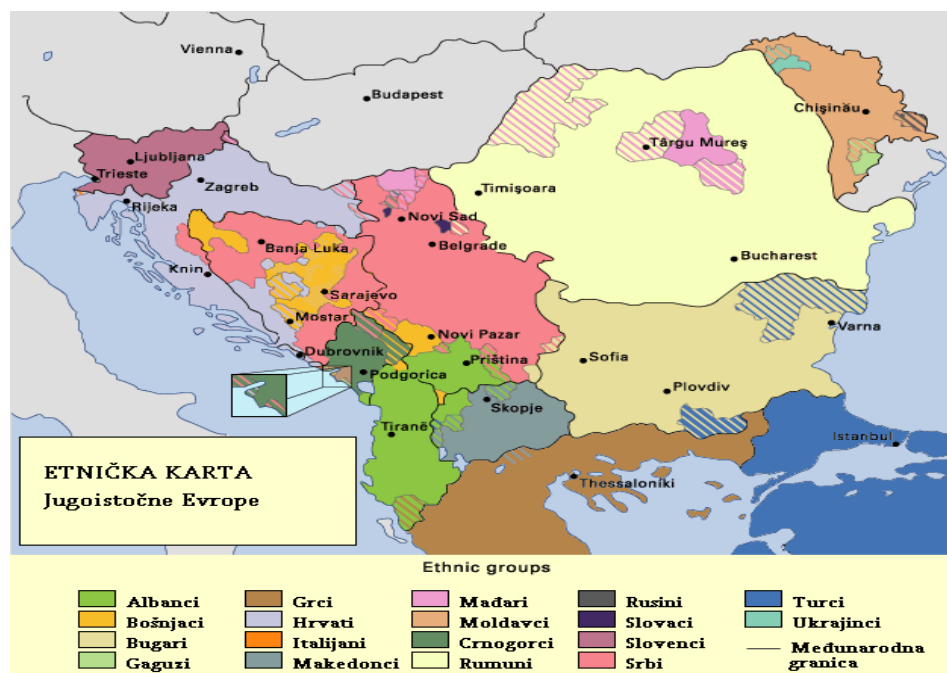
Vienna
Budapest
Chișinău
Târgu Mureș
Ljubljana
Trieste
Zagreb
Rijeka
Timișoara
Novi Sad
Banja Luka
Belgrade
Bucharest
Knin
Sarajevo
Mostar
Novi Pazar
Varna
Dubrovnik
Priština
Podgorica
Sofia
Plovdiv
Skopje
Tiranë
Istanbul
Thessaloníki

ETNIČKA KARTA
Jugoistočne Evrope

Ethnic groups

| | | | | |
|---|---|---|---|---|
| Albanci | Grci | Mađari | Rusini | Turci |
| Bošnjaci | Hrvati | Moldavci | Slovaci | Ukrajinci |
| Bugari | Italijani | Crnogorci | Slovenci | Međunarodna granica |
| Gaguzi | Makedonci | Rumuni | Srbi | |